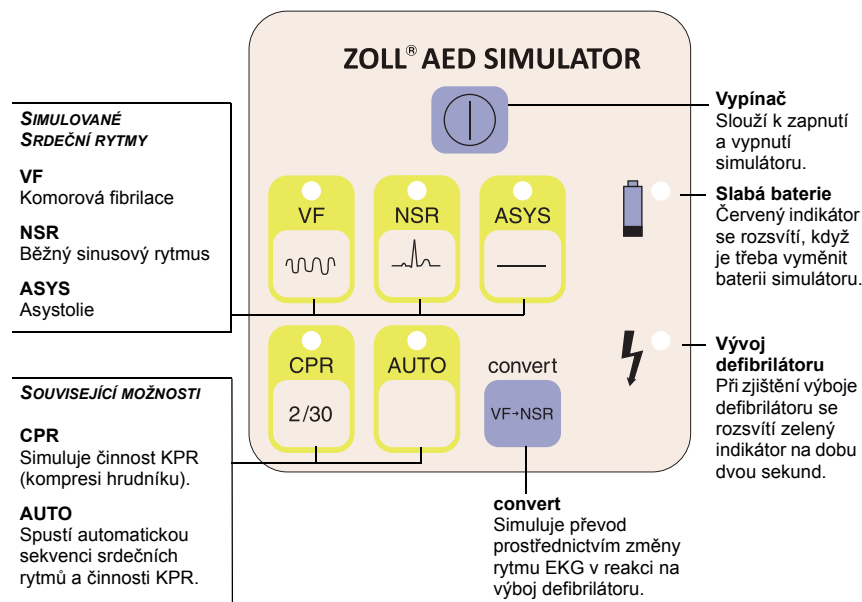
SIMULOVANÉ SRDEČNÍ RYTMY

VF
Komorová fibrilace

NSR
Běžný sinusový rytmus

ASYS
Asystolie

SOUVISEJÍCÍ MOŽNOSTI

CPR
Simuluje činnost KPR (kompresi hrudníku).

AUTO
Spustí automatickou sekvenci srdečních rytmů a činnosti KPR.

ZOLL® AED SIMULATOR

VF

NSR

ASYS

CPR

2/30

AUTO

convert

VF→NSR

Vypínač
Slouží k zapnutí a vypnutí simulátoru.

Slabá baterie
Červený indikátor se rozsvítí, když je třeba vyměnit baterii simulátoru.

Vývoj defibrilátoru
Při zjištění výboje defibrilátoru se rozsvítí zelený indikátor na dobu dvou sekund.

convert
Simuluje převod prostřednictvím změny rytmu EKG v reakci na výboj defibrilátoru.